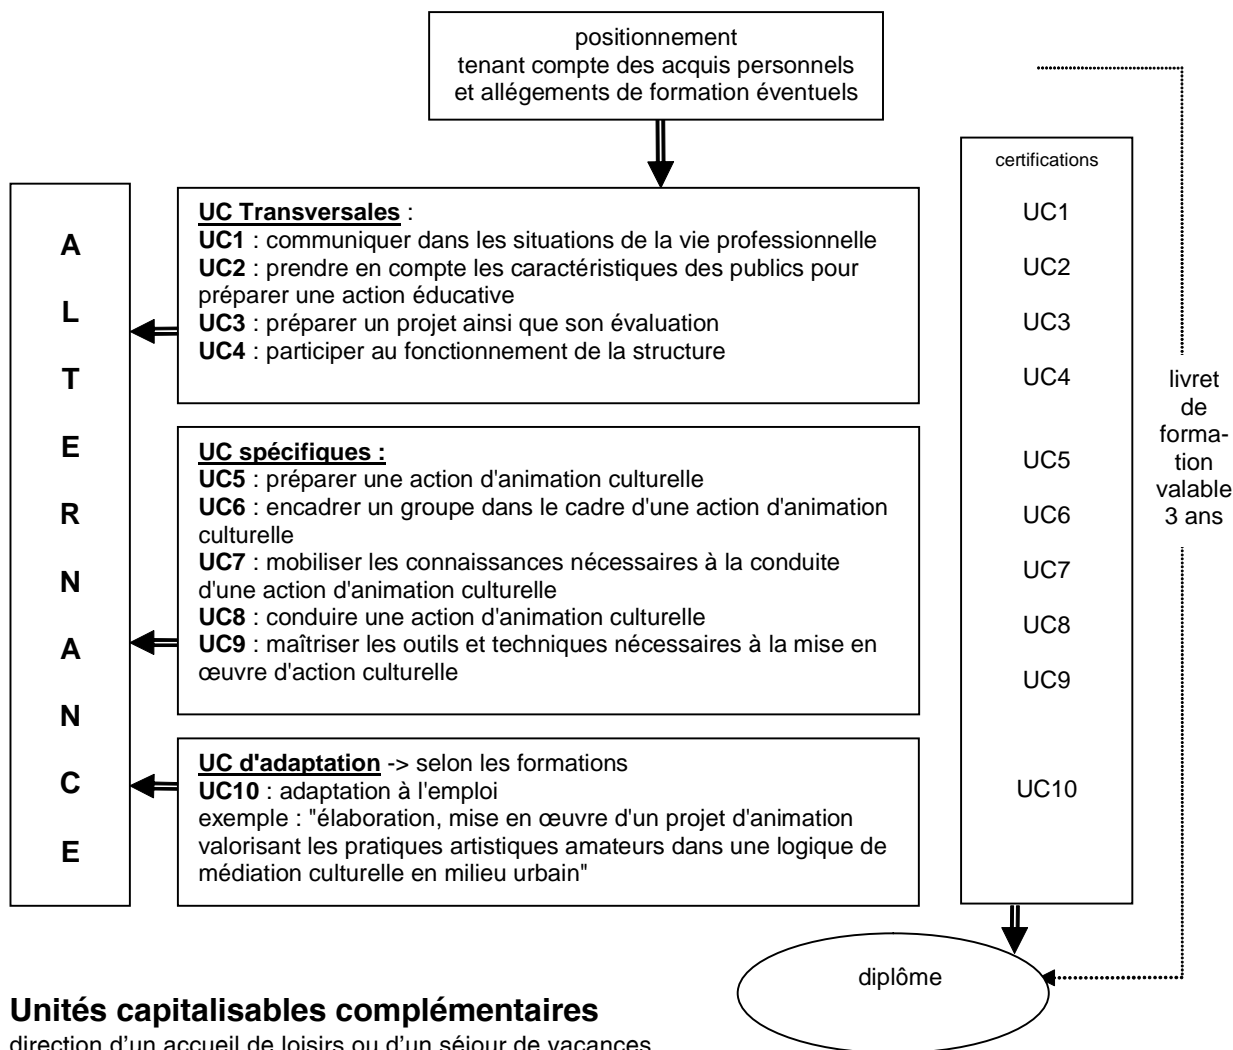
positionnement
tenant compte des acquis personnels
et allégements de formation éventuels

A
L
T
E
R
N
A
N
C
E

**UC Transversales** :
**UC1** : communiquer dans les situations de la vie professionnelle
**UC2** : prendre en compte les caractéristiques des publics pour préparer une action éducative
**UC3** : préparer un projet ainsi que son évaluation
**UC4** : participer au fonctionnement de la structure

**UC spécifiques :**
**UC5** : préparer une action d'animation culturelle
**UC6** : encadrer un groupe dans le cadre d'une action d'animation culturelle
**UC7** : mobiliser les connaissances nécessaires à la conduite d'une action d'animation culturelle
**UC8** : conduire une action d'animation culturelle
**UC9** : maîtriser les outils et techniques nécessaires à la mise en œuvre d'action culturelle

**UC d'adaptation** -> selon les formations
**UC10** : adaptation à l'emploi
exemple : "élaboration, mise en œuvre d'un projet d'animation valorisant les pratiques artistiques amateurs dans une logique de médiation culturelle en milieu urbain"

certifications
UC1
UC2
UC3
UC4
UC5
UC6
UC7
UC8
UC9
UC10

livret de formation valable 3 ans

diplôme

**Unités capitalisables complémentaires**
direction d'un accueil de loisirs ou d'un séjour de vacances